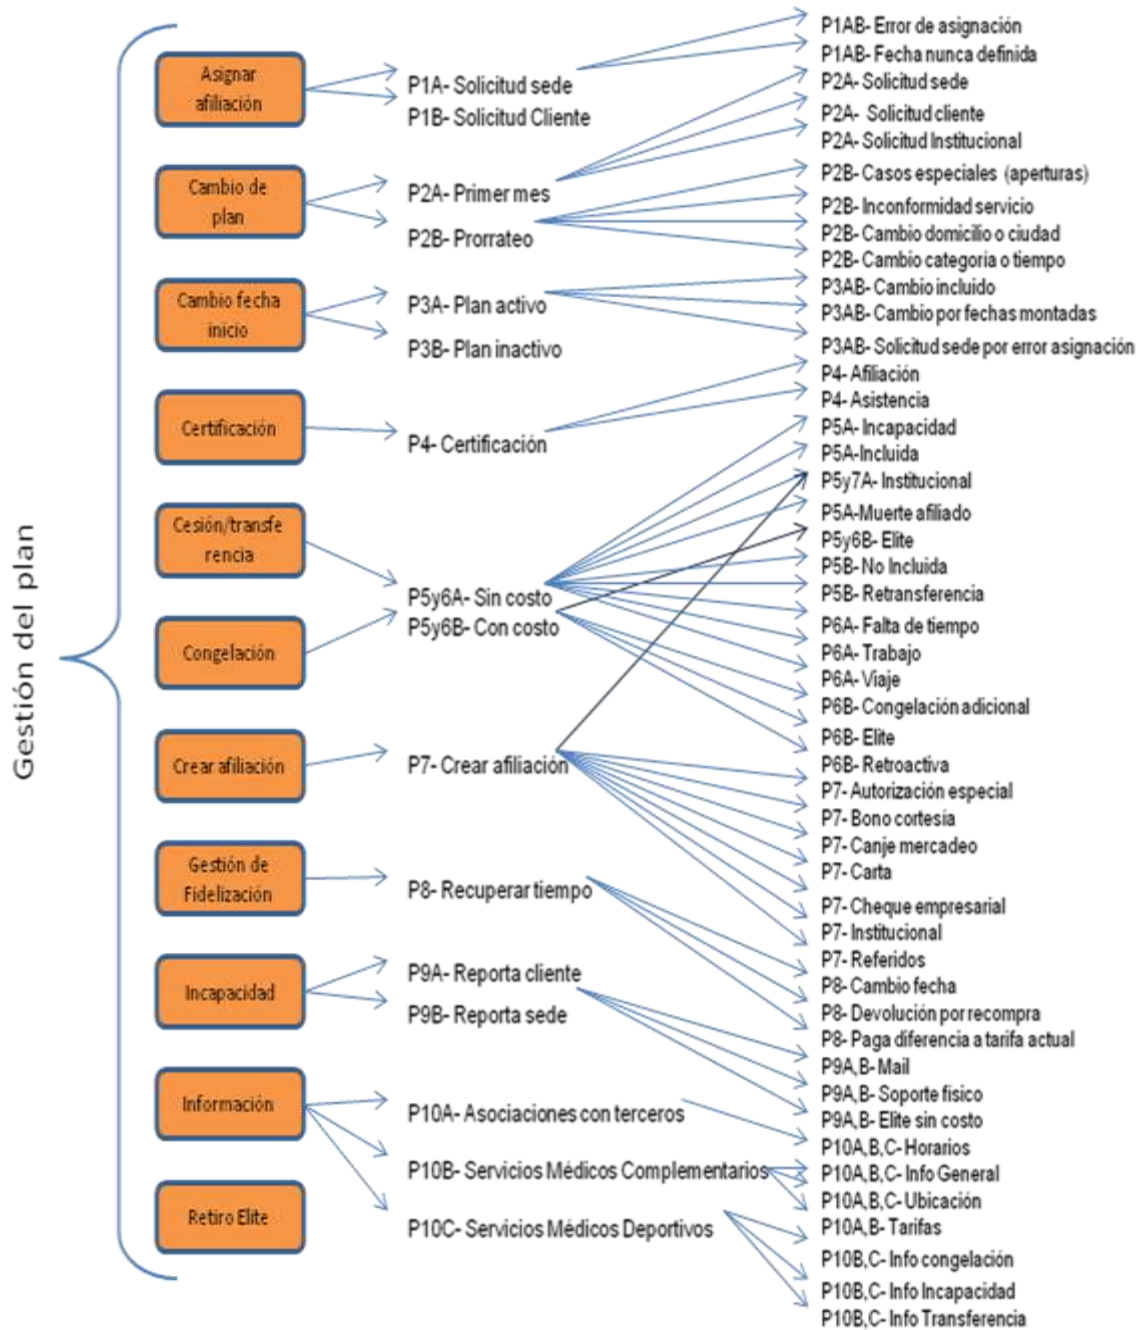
Gestión del plan

Asignar afiliación

Cambio de plan

Cambio fecha inicio

Certificación

Cesión/transferencia

Congelación

Crear afiliación

Gestión de Fidelización

Incapacidad

Información

Retiro Elite

P1A- Solicitud sede
P1B- Solicitud Cliente

P2A- Primer mes
P2B- Prorrateo

P3A- Plan activo
P3B- Plan inactivo

P4- Certificación

P5y6A- Sin costo
P5y6B- Con costo

P7- Crear afiliación

P8- Recuperar tiempo

P9A- Reporta cliente
P9B- Reporta sede

P10A- Asociaciones con terceros
P10B- Servicios Médicos Complementarios
P10C- Servicios Médicos Deportivos

P1AB- Error de asignación
P1AB- Fecha nunca definida
P2A- Solicitud sede
P2A- Solicitud cliente
P2A- Solicitud Institucional
P2B- Casos especiales (aperturas)
P2B- Inconformidad servicio
P2B- Cambio domicilio o ciudad
P2B- Cambio categoria o tiempo
P3AB- Cambio incluido
P3AB- Cambio por fechas montadas
P3AB- Solicitud sede por error asignación
P4- Afiliación
P4- Asistencia
P5A- Incapacidad
P5A-Incluida
P5y7A- Institucional
P5A-Muerte afiliado
P5y6B- Elite
P5B- No Incluida
P5B- Retransferencia
P6A- Falta de tiempo
P6A- Trabajo
P6A- Viaje
P6B- Congelación adicional
P6B- Elite
P6B- Retroactiva
P7- Autorización especial
P7- Bono cortesía
P7- Canje mercadeo
P7- Carta
P7- Cheque empresarial
P7- Institucional
P7- Referidos
P8- Cambio fecha
P8- Devolución por recompra
P8- Paga diferencia a tarifa actual
P9A,B- Mail
P9A,B- Soporte fisico
P9A,B- Elite sin costo
P10A,B,C- Horarios
P10A,B,C- Info General
P10A,B,C- Ubicación
P10A,B- Tarifas
P10B,C- Info congelación
P10B,C- Info Incapacidad
P10B,C- Info Transferencia